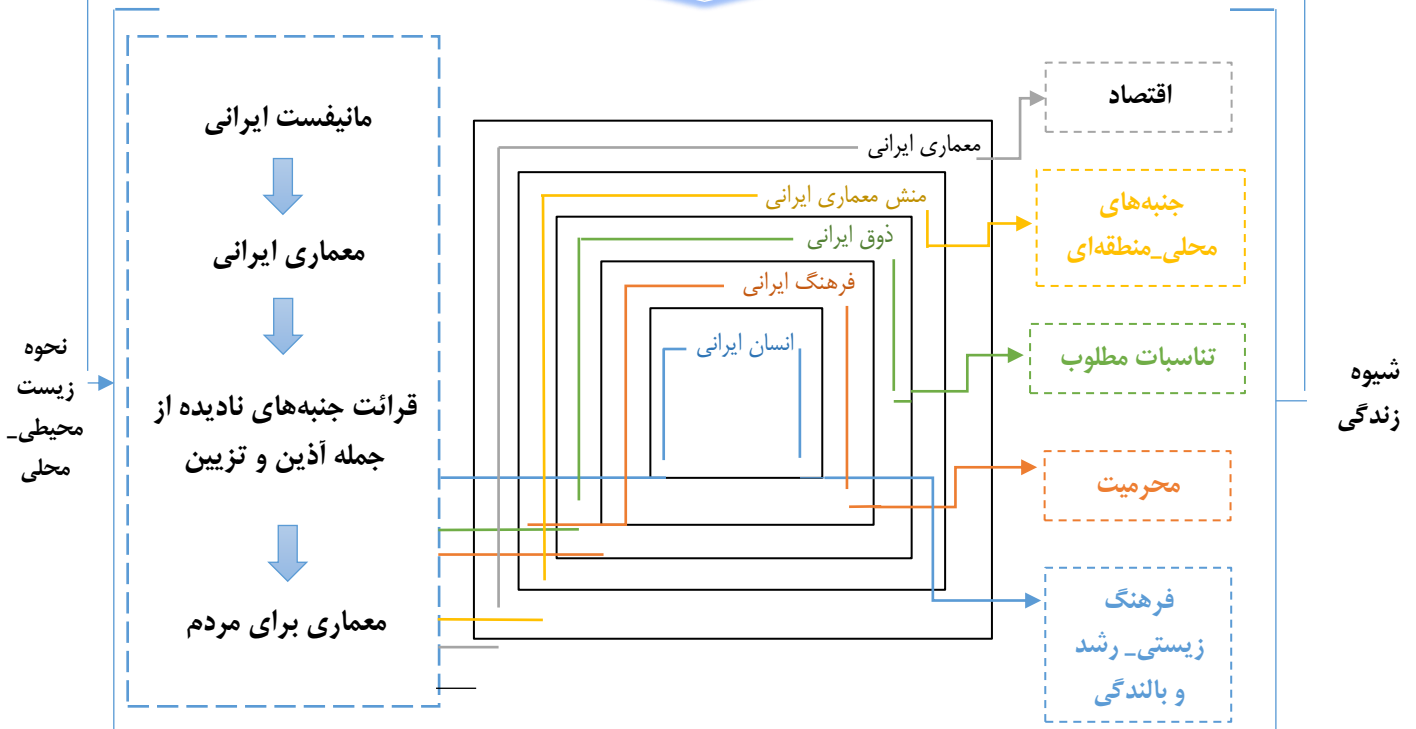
نحوه زیست محیطی_ محلی

مانیفست ایرانی

معماری ایرانی

قرائت جنبه‌های نادیده از جمله آذین و تزیین

معماری برای مردم

معماری ایرانی

منش معماری ایرانی

ذوق ایرانی

فرهنگ ایرانی

انسان ایرانی

اقتصاد

جنبه‌های محلی_منطقه‌ای

تناسبات مطلوب

محرمیت

فرهنگ زیستی_ رشد و بالندگی

شیوه زندگی